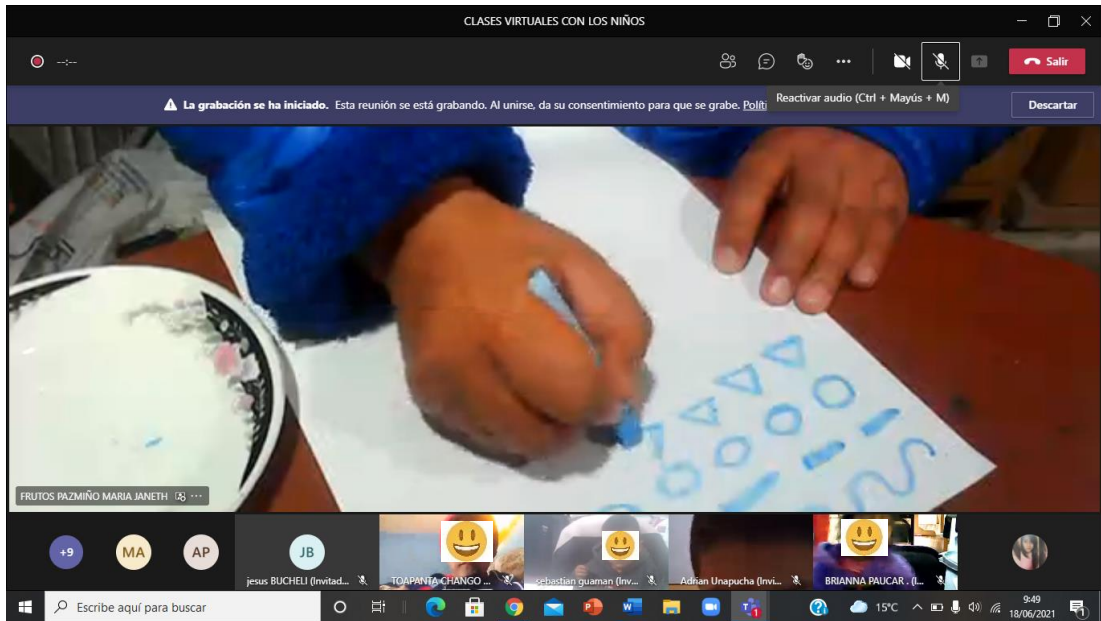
CLASES VIRTUALES CON LOS NIÑOS

--:--

Salir

Reactivar audio (Ctrl + Mayús + M)

La grabación se ha iniciado. Esta reunión se está grabando. Al unirse, da su consentimiento para que se grabe. Políti

Descartar

FRUTOS PAZMIÑO MARIA JANETH

+9 MA AP JB

jesus BUCHELI (Invitad...

TOAPANTA CHANGO ...

sebastian guaman (Inv...

Adrian Unapucha (Invi...

BRIANNA PAUCAR . (I...

Escribe aquí para buscar

15°C

9:49
18/06/2021